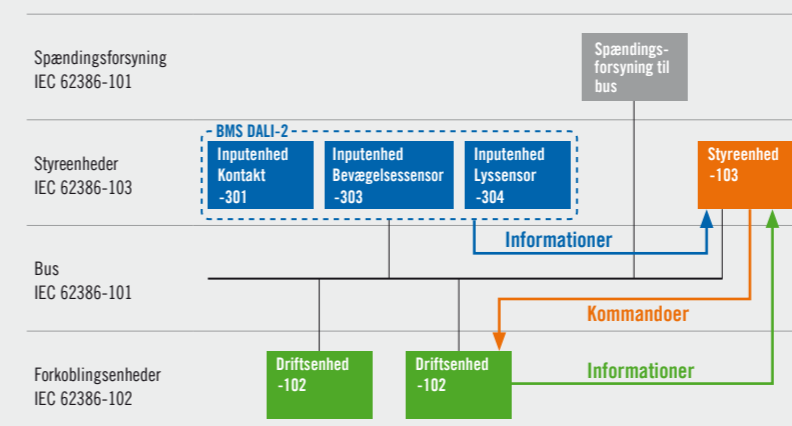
Spændingsforsyning
IEC 62386-101

Spændings-
forsyning til
bus

Styreenheder
IEC 62386-103

BMS DALI-2

Inputenhed
Kontakt
-301

Inputenhed
Bevægelsessensor
-303

Inputenhed
Lyssensor
-304

Styreenhed
-103

Informationer

Bus
IEC 62386-101

Kommandoer

Forkoblingsenheder
IEC 62386-102

Driftsenhed
-102

Driftsenhed
-102

Informationer